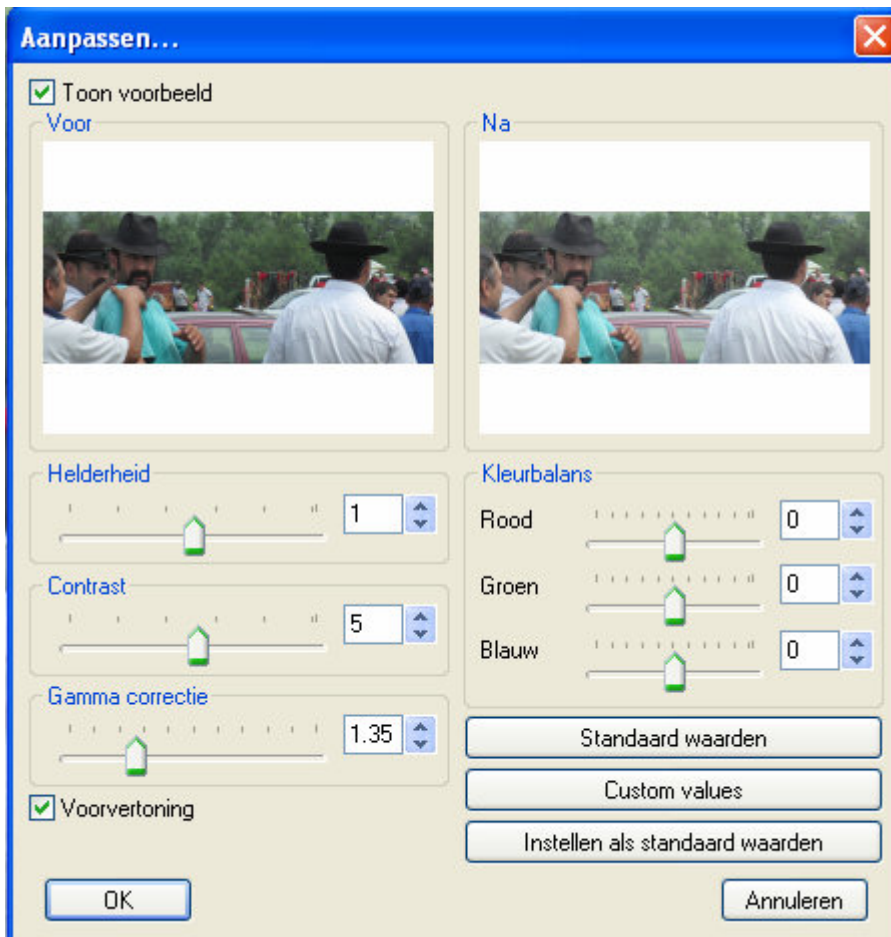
Aanpassen...

Toon voorbeeld

Voor

Na

Helderheid

1

Contrast

5

Gamma correctie

1.35

Voorvertoning

Kleurbalans

Rood

0

Groen

0

Blauw

0

Standaard waarden

Custom values

Instellen als standaard waarden

OK

Annuleren